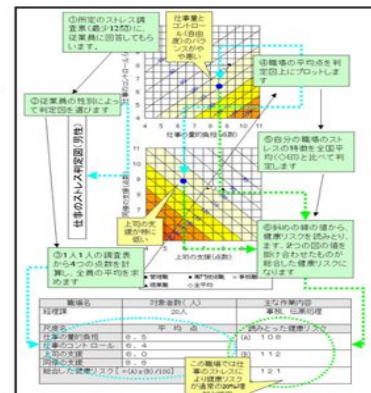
①所定のストレス調査票（最少12項目）に従業員が回答してもらいます。

仕事量とコントロール（自由度）のバランスが悪い

②従業員の性別によって判定図を選びます

仕事のストレス判定図（男性）

③職場の平均点を判定図上にプロットします

仕事の量的負担（点数）

④自分の職場のストレスの特徴を全国平均（◇印）と比べて判定します

上司の支援が特に低い

上司の支援（点数）

⑤1人1人の調査表から4つの点数を計算し、全員の平均を求めます

⑥斜めの線の値から、健康リスクを読みとります。2つの図の値を掛け合わせたものが総合した健康リスクになります

● 管理職 ● 専門技術職 ● 事務職 ○ 全平均

| 職場名 | 対象者数（人） | 主な作業内容 |
|---|---|---|
| 経理課 | 20人 | 事務、伝票処理 |
| 尺度名 | 平 均 点 | 読みとった健康リスク |
| 仕事の量的負担 | 8.5 | (A) 108 |
| 仕事のコントロール | 6.4 | |
| 上司の支援 | 6.0 | (B) 112 |
| 同僚の支援 | 8.0 | |
| 総合した健康リスク＝(A)×(B)/100 | | 121 |

この職場では仕事のストレスにより健康リスクが通常の20%増